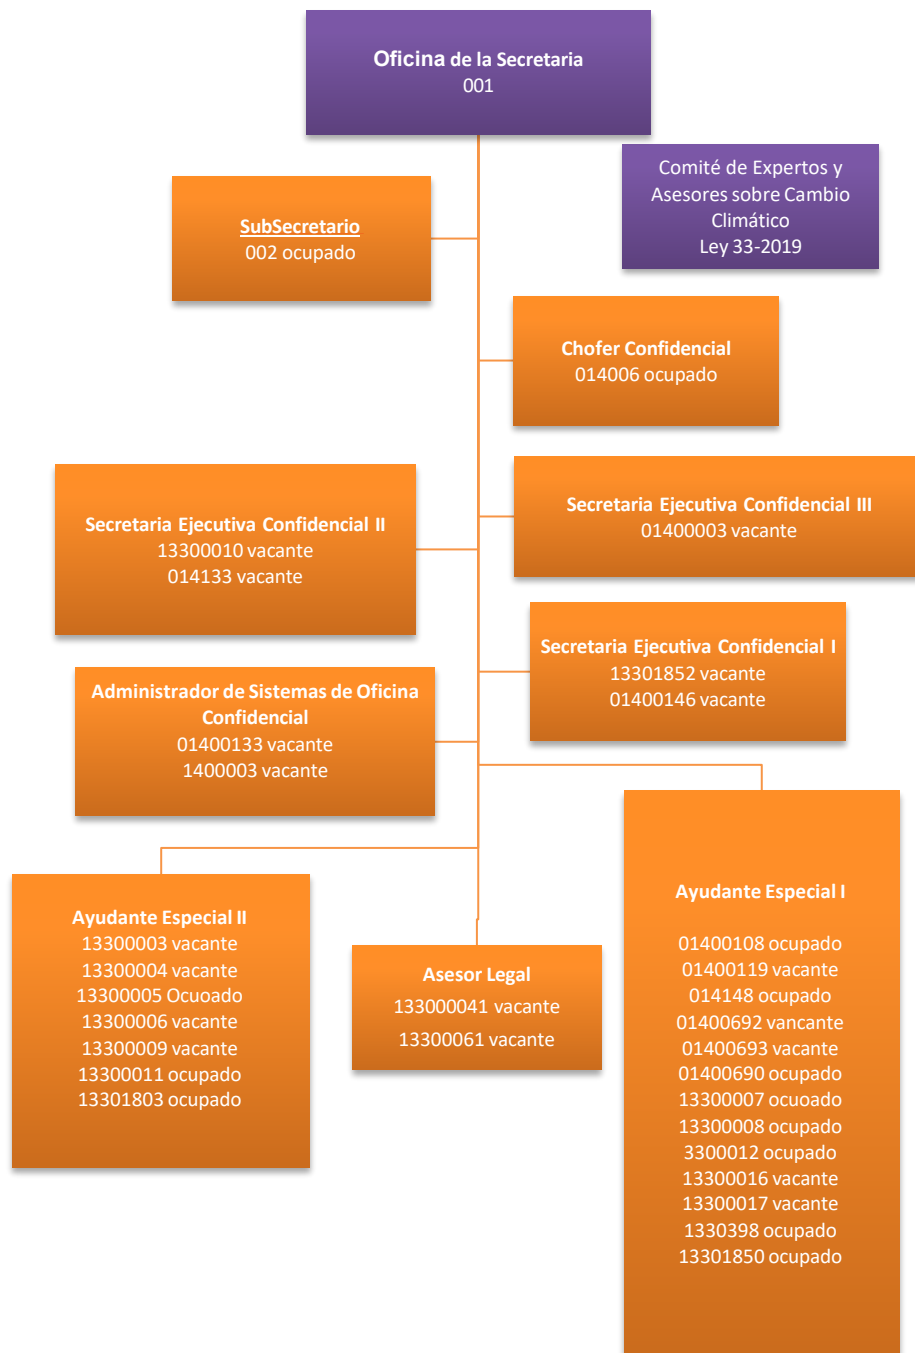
Oficina de la Secretaria
001

Comité de Expertos y Asesores sobre Cambio Climático
Ley 33-2019

SubSecretario
002 ocupado

Chofer Confidencial
014006 ocupado

Secretaria Ejecutiva Confidencial II
13300010 vacante
014133 vacante

Secretaria Ejecutiva Confidencial III
01400003 vacante

Secretaria Ejecutiva Confidencial I
13301852 vacante
01400146 vacante

Administrador de Sistemas de Oficina Confidencial
01400133 vacante
1400003 vacante

Ayudante Especial II
13300003 vacante
13300004 vacante
13300005 Ocuoado
13300006 vacante
13300009 vacante
13300011 ocupado
13301803 ocupado

Asesor Legal
133000041 vacante
13300061 vacante

Ayudante Especial I
01400108 ocupado
01400119 vacante
014148 ocupado
01400692 vancante
01400693 vacante
01400690 ocupado
13300007 ocuoado
13300008 ocupado
3300012 ocupado
13300016 vacante
13300017 vacante
1330398 ocupado
13301850 ocupado